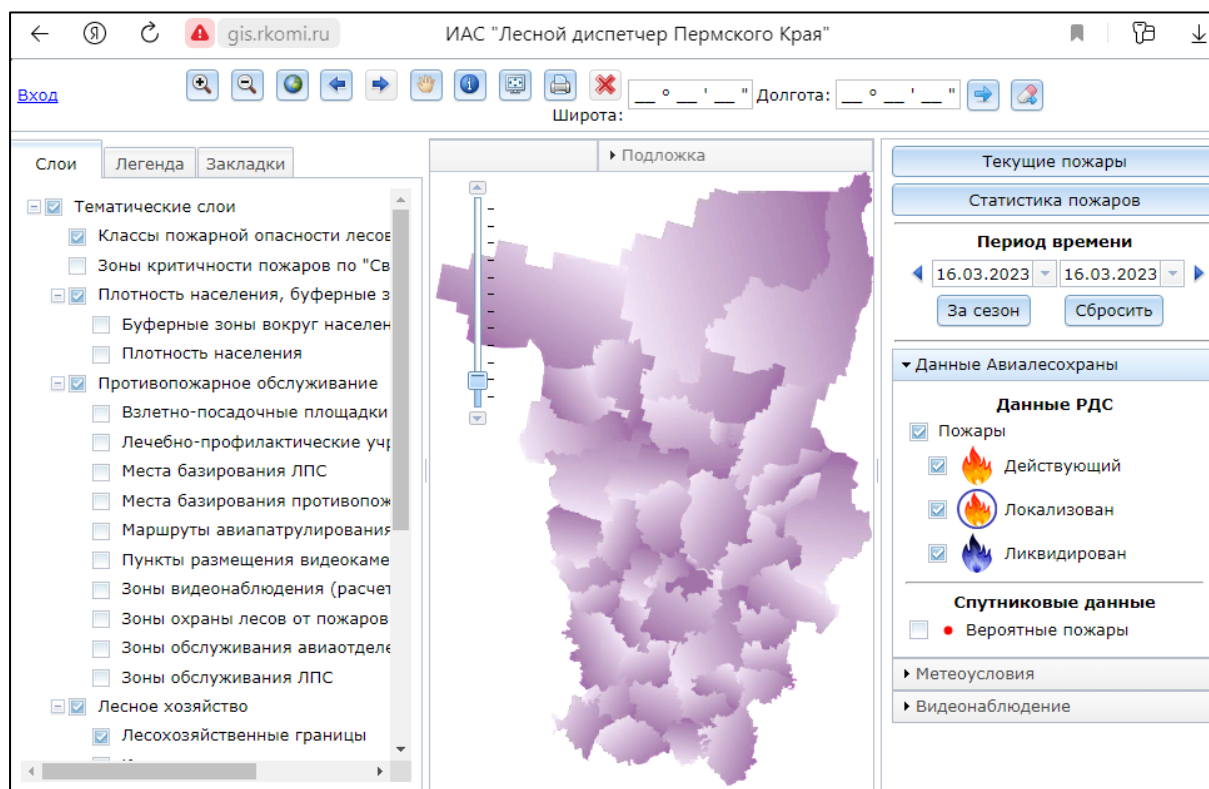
gis.rkomi.ru ИАС "Лесной диспетчер Пермского Края"

Вход

__ ° __ ' __ " Долгота: __ ° __ ' __ "
Широта:

Слои | Легенда | Закладки

Тематические слои
Классы пожарной опасности лесов
Зоны критичности пожаров по "Св
Плотность населения, буферные з
Буферные зоны вокруг населен
Плотность населения
Противопожарное обслуживание
Взлетно-посадочные площадки
Лечебно-профилактические учр
Места базирования ЛПС
Места базирования противопож
Маршруты авиапатрулирования
Пункты размещения видеокаме
Зоны видеонаблюдения (расчет
Зоны охраны лесов от пожаров
Зоны обслуживания авиаотделе
Зоны обслуживания ЛПС
Лесное хозяйство
Лесохозяйственные границы

Подложка

Текущие пожары
Статистика пожаров
Период времени
16.03.2023 16.03.2023
За сезон Сбросить
Данные Авиалесохраны
Данные РДС
Пожары
Действующий
Локализован
Ликвидирован
Спутниковые данные
Вероятные пожары
Метеоусловия
Видеонаблюдение